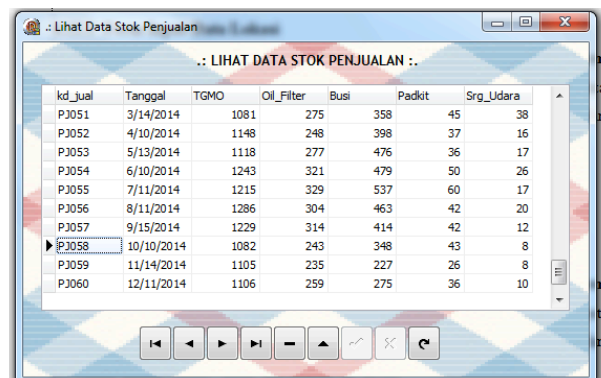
.: Lihat Data Stok Penjualan

.: LIHAT DATA STOK PENJUALAN :.

| kd_jual | Tanggal | TGMO | Oil_Filter | Busi | Padkit | Srg_Udara |
|---|---|---|---|---|---|---|
| PJ051 | 3/14/2014 | 1081 | 275 | 358 | 45 | 38 |
| PJ052 | 4/10/2014 | 1148 | 248 | 398 | 37 | 16 |
| PJ053 | 5/13/2014 | 1118 | 277 | 476 | 36 | 17 |
| PJ054 | 6/10/2014 | 1243 | 321 | 479 | 50 | 26 |
| PJ055 | 7/11/2014 | 1215 | 329 | 537 | 60 | 17 |
| PJ056 | 8/11/2014 | 1286 | 304 | 463 | 42 | 20 |
| PJ057 | 9/15/2014 | 1229 | 314 | 414 | 42 | 12 |
| PJ058 | 10/10/2014 | 1082 | 243 | 348 | 43 | 8 |
| PJ059 | 11/14/2014 | 1105 | 235 | 227 | 26 | 8 |
| PJ060 | 12/11/2014 | 1106 | 259 | 275 | 36 | 10 |